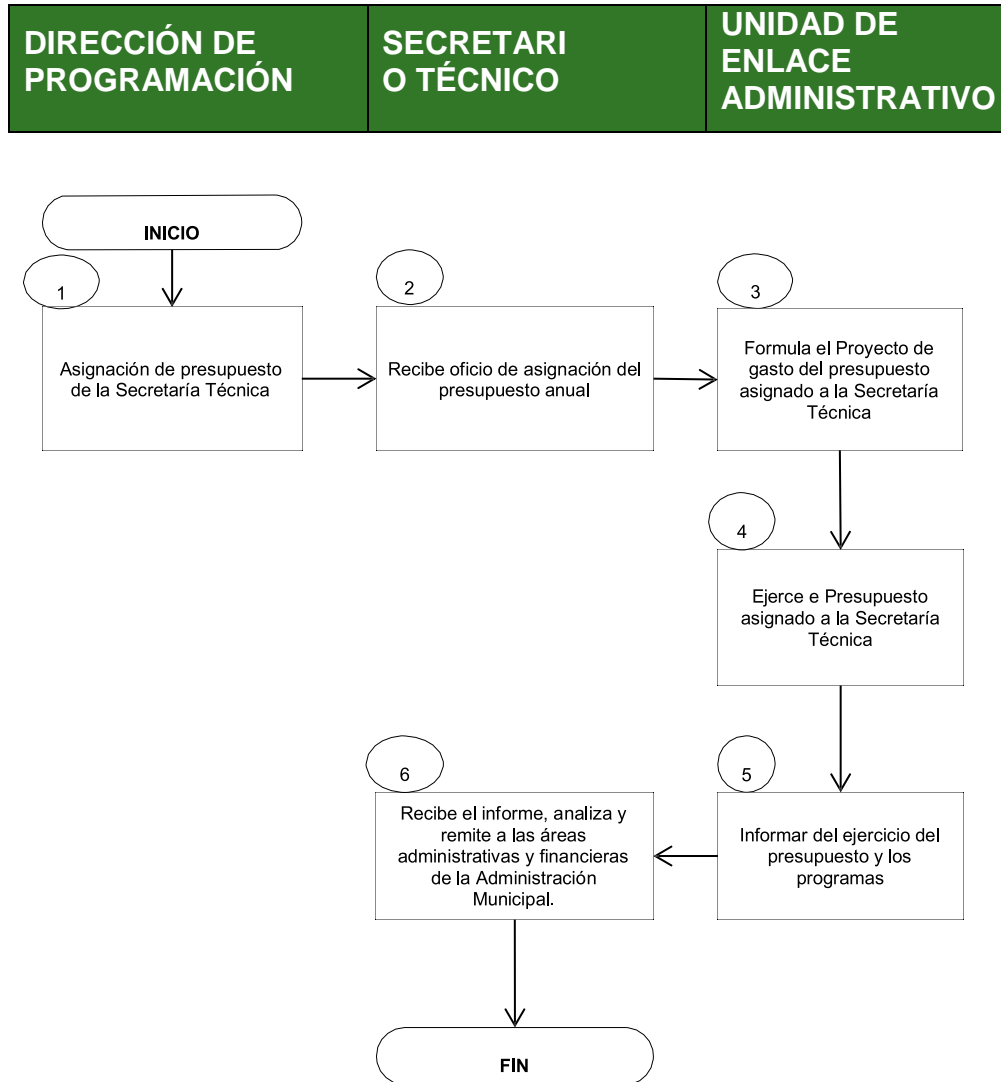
| DIRECCIÓN DE PROGRAMACIÓN | SECRETARI O TÉCNICO | UNIDAD DE ENLACE ADMINISTRATIVO |
|---|---|---|

INICIO

1

Asignación de presupuesto de la Secretaría Técnica

2

Recibe oficio de asignación del presupuesto anual

3

Formula el Proyecto de gasto del presupuesto asignado a la Secretaría Técnica

4

Ejerce e Presupuesto asignado a la Secretaría Técnica

5

Informar del ejercicio del presupuesto y los programas

6

Recibe el informe, analiza y remite a las áreas administrativas y financieras de la Administración Municipal.

FIN